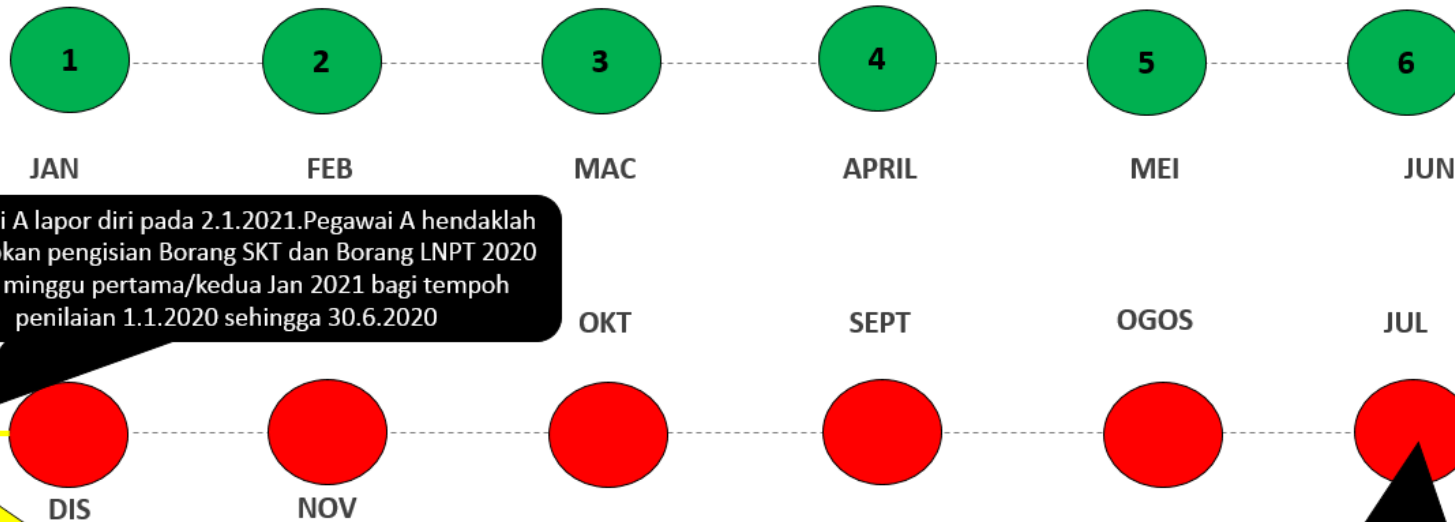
1
2
3
4
5
6

JAN
FEB
MAC
APRIL
MEI
JUN

i A lapor diri pada 2.1.2021.Pegawai A hendaklah okan pengisian Borang SKT dan Borang LNPT 2020 minggu pertama/kedua Jan 2021 bagi tempoh penilaian 1.1.2020 sehingga 30.6.2020

OKT
SEPT
OGOS
JUL

DIS
NOV